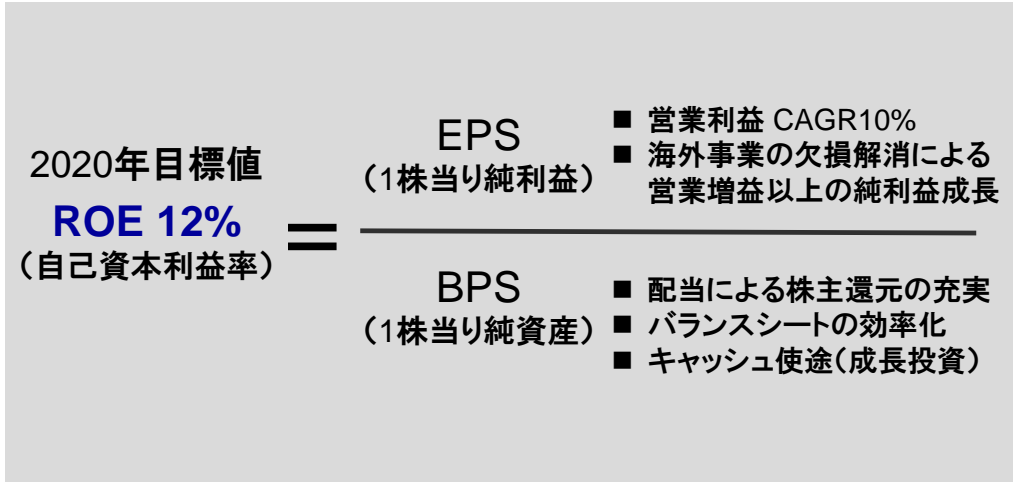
2020年目標値
ROE 12%
（自己資本利益率）

=

EPS
（1株当り純利益）

■ 営業利益 CAGR10%
■ 海外事業の欠損解消による営業増益以上の純利益成長

BPS
（1株当り純資産）

■ 配当による株主還元の充実
■ バランスシートの効率化
■ キャッシュ使途（成長投資）